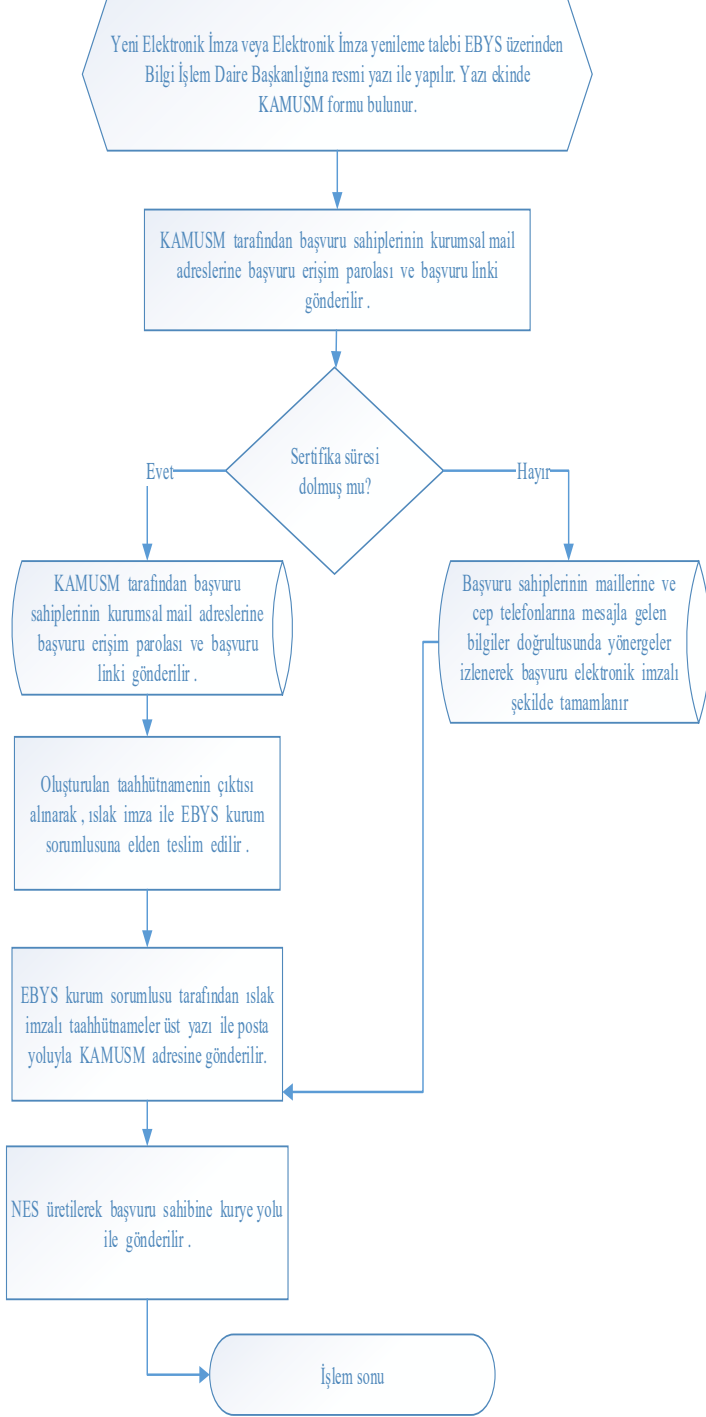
Yeni Elektronik İmza veya Elektronik İmza yenileme talebi EBYS üzerinden Bilgi İşlem Daire Başkanlığına resmi yazı ile yapılır. Yazı ekinde KAMUSM formu bulunur.

KAMUSM tarafından başvuru sahiplerinin kurumsal mail adreslerine başvuru erişim parolası ve başvuru linki gönderilir .

Sertifika süresi dolmuş mu?

Evet

Hayır

KAMUSM tarafından başvuru sahiplerinin kurumsal mail adreslerine başvuru erişim parolası ve başvuru linki gönderilir .

Başvuru sahiplerinin maillerine ve cep telefonlarına mesajla gelen bilgiler doğrultusunda yönergeler izlenerek başvuru elektronik imzalı şekilde tamamlanır

Oluşturulan taahhütnamenin çıktısı alınarak , ıslak imza ile EBYS kurum sorumlusuna elden teslim edilir .

EBYS kurum sorumlusu tarafından ıslak imzalı taahhütnameler üst yazı ile posta yoluyla KAMUSM adresine gönderilir.

NES üretilerek başvuru sahibine kurye yolu ile gönderilir .

İşlem sonu